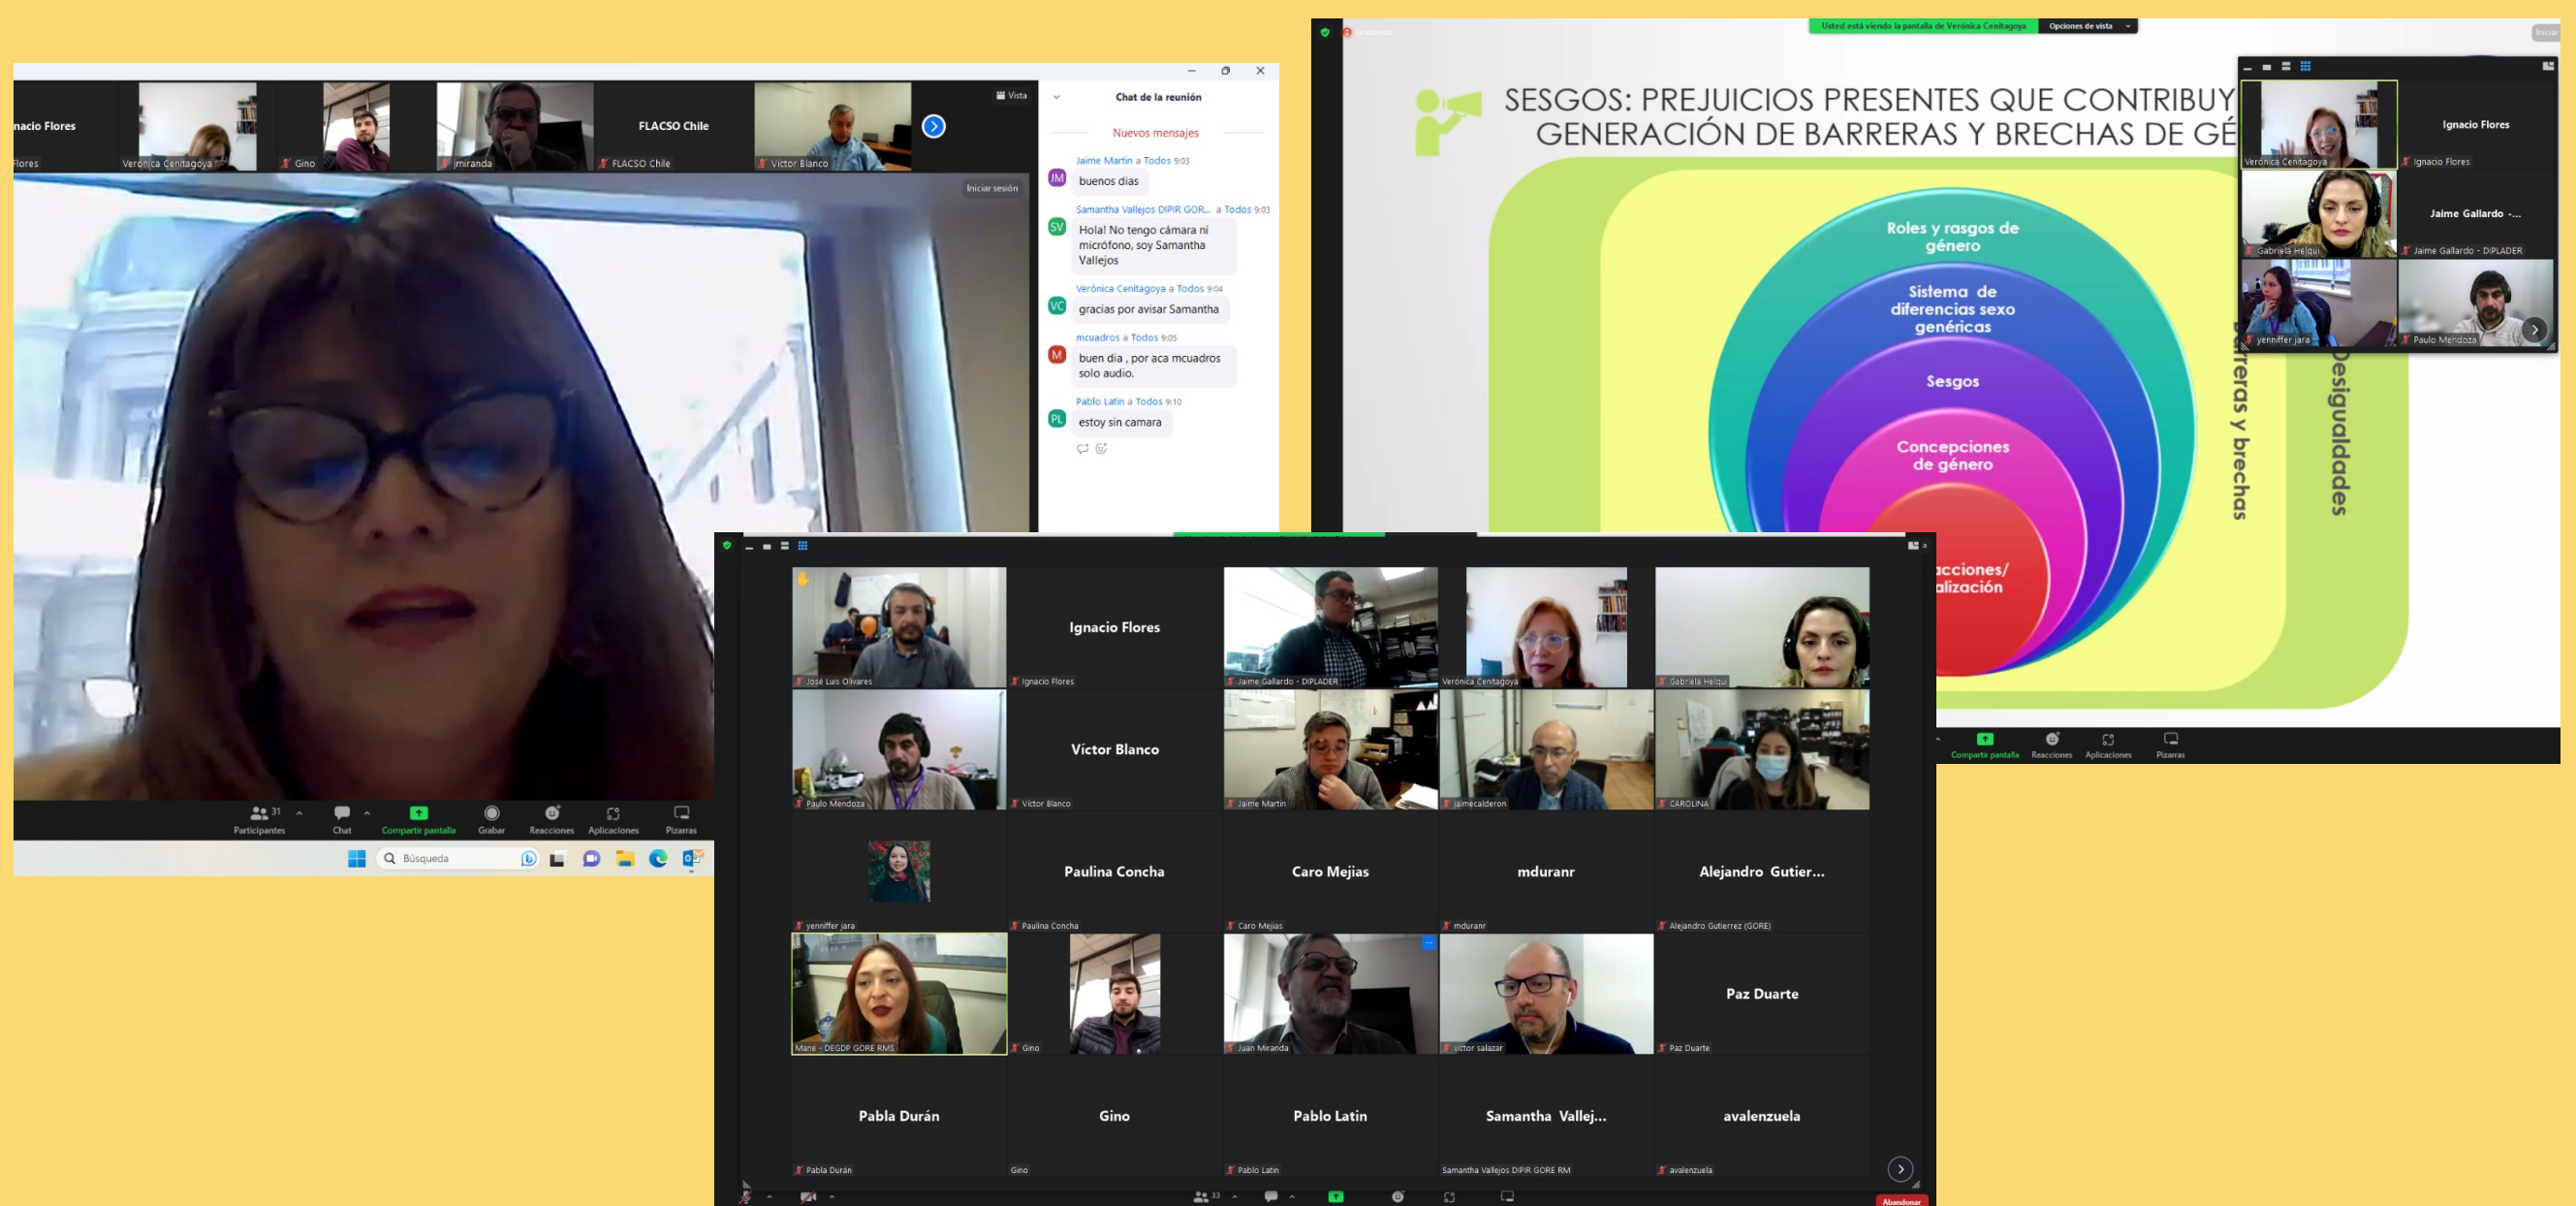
nacio Flores
Flores
Verónica Cenitagoya
Gino
jmiranda
FLACSO Chile
FLACSO Chile
Victor Blanco
Vista
Iniciar sesión

Chat de la reunión
Nuevos mensajes
Jaime Martin a Todos 9:03
buenos dias
Samantha Vallejos DIPIR GOR... a Todos 9:03
Hola! No tengo cámara ni micrófono, soy Samantha Vallejos
Verónica Cenitagoya a Todos 9:04
gracias por avisar Samantha
mcuadros a Todos 9:05
buen dia , por aca mcuadros solo audio.
Pablo Latin a Todos 9:10
estoy sin camara

31 Participantes
Chat
Compartir pantalla
Grabar
Reacciones
Aplicaciones
Pizarras
Búsqueda

Usted está viendo la pantalla de Verónica Cenitagoya
Opciones de vista
SESGOS: PREJUICIOS PRESENTES QUE CONTRIBUY
GENERACIÓN DE BARRERAS Y BRECHAS DE GÉ
Roles y rasgos de género
Sistema de diferencias sexo genéricas
Sesgos
Concepciones de género
acciones/ alización
arreras y brechas
Desigualdades
Verónica Cenitagoya
Ignacio Flores
Ignacio Flores
Gabriela Helqui
Jaime Gallardo -...
Jaime Gallardo - DIPLADER
yenniffer jara
Paulo Mendoza
Compartir pantalla
Reacciones
Aplicaciones
Pizarras

José Luis Olivares
Ignacio Flores
Ignacio Flores
Jaime Gallardo - DIPLADER
Verónica Cenitagoya
Gabriela Helqui
Paulo Mendoza
Víctor Blanco
Victor Blanco
Jaime Martin
jaimecalderon
CAROLINA
yenniffer jara
Paulina Concha
Paulina Concha
Caro Mejias
Caro Mejias
mduranr
mduranr
Alejandro Gutier...
Alejandro Gutierrez (GORE)
Mané - DEGDP GORE RMS
Gino
Juan Miranda
victor salazar
Paz Duarte
Paz Duarte
Pabla Durán
Pabla Durán
Gino
Gino
Pablo Latin
Pablo Latin
Samantha Vallej...
Samantha Vallejos DIPIR GORE RM
avalenzuela
avalenzuela
33
Abandonar